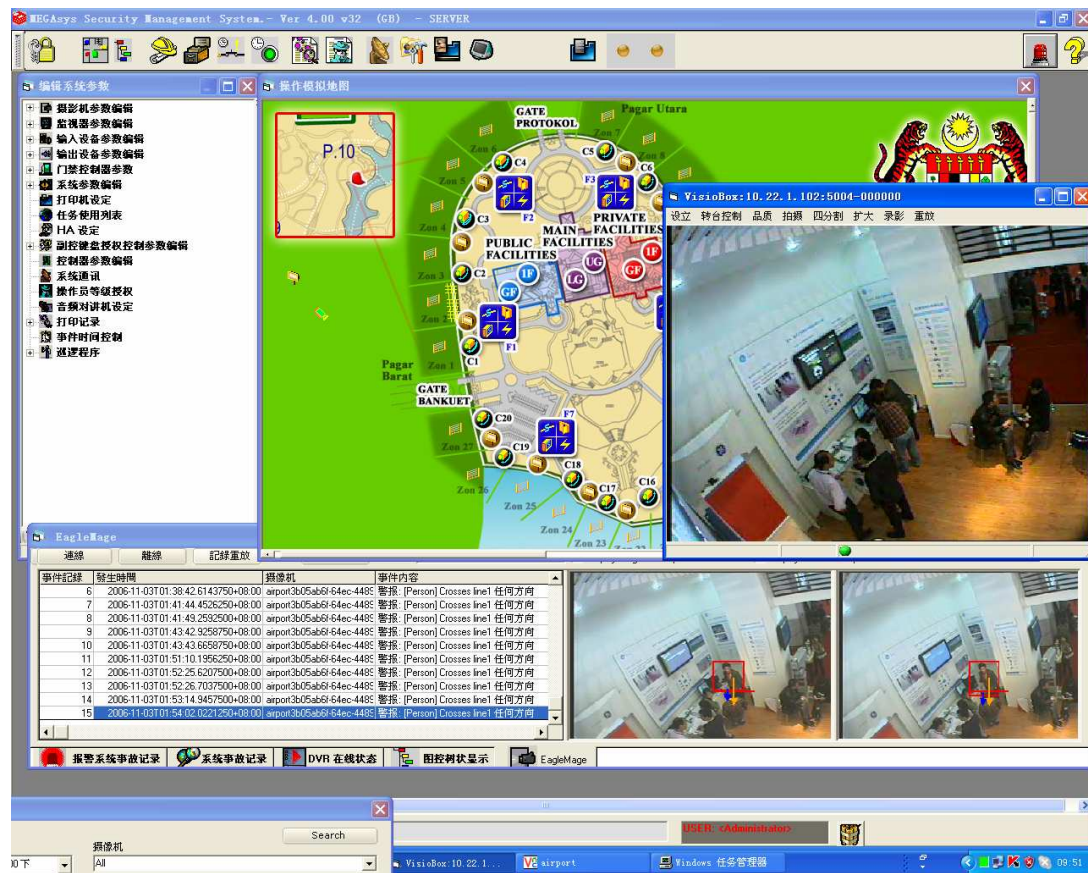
MEGAsys Security Management System - Ver 4.00 v32 (GB) - SERVER

编辑系统参数

摄影机参数编辑
监视器参数编辑
输入设备参数编辑
输出设备参数编辑
门禁控制器参数
系统参数编辑
打印机设定
任务使用列表
HA 设定
副控键盘授权控制参数编辑
控制器参数编辑
系统通讯
操作员等级授权
音频对讲机设定
打印记录
事件时间控制
巡逻程序

操作模拟地图

P.10

GATE PROTOKOL
Pagar Utara
Zon 7
Zon 6
Zon 5
Zon 4
Zon 3
Zon 2
Zon 1
C4
C5
C6
C3
C2
C1
F2
F3
F1
F7
MAIN FACILITIES
PRIVATE FACILITIES
PUBLIC FACILITIES
IF
GF
UG
LG
GF
IF
Pagar Barat
GATE BANKUET
C20
C19
C18
C17
C16
Zon 27
Zon 26
Zon 25
Zon 24
Zon 23

VisioBox:10.22.1.102:5004-000000
设立 转台控制 品质 拍摄 四分割 扩大 录影 重放

EagleMage
連線 離線 記錄重放

| 事件記錄 | 發生時間 | 攝像机 | 事件內容 |
|---|---|---|---|
| 6 | 2006-11-03T01:38:42.6143750+08:00 | airport3b05ab6f-64ec-4489 | 警报: [Person] Crosses line1 任何方向 |
| 7 | 2006-11-03T01:41:44.4526250+08:00 | airport3b05ab6f-64ec-4489 | 警报: [Person] Crosses line1 任何方向 |
| 8 | 2006-11-03T01:41:49.2592500+08:00 | airport3b05ab6f-64ec-4489 | 警报: [Person] Crosses line1 任何方向 |
| 9 | 2006-11-03T01:43:42.9258750+08:00 | airport3b05ab6f-64ec-4489 | 警报: [Person] Crosses line1 任何方向 |
| 10 | 2006-11-03T01:43:43.6658750+08:00 | airport3b05ab6f-64ec-4489 | 警报: [Person] Crosses line1 任何方向 |
| 11 | 2006-11-03T01:51:10.1956250+08:00 | airport3b05ab6f-64ec-4489 | 警报: [Person] Crosses line1 任何方向 |
| 12 | 2006-11-03T01:52:25.6207500+08:00 | airport3b05ab6f-64ec-4489 | 警报: [Person] Crosses line1 任何方向 |
| 13 | 2006-11-03T01:52:26.7037500+08:00 | airport3b05ab6f-64ec-4489 | 警报: [Person] Crosses line1 任何方向 |
| 14 | 2006-11-03T01:53:14.9457500+08:00 | airport3b05ab6f-64ec-4489 | 警报: [Person] Crosses line1 任何方向 |
| 15 | 2006-11-03T01:54:02.0221250+08:00 | airport3b05ab6f-64ec-4489 | 警报: [Person] Crosses line1 任何方向 |

报警系统事故记录 系统事故记录 DVR 在线状态 图控树状显示 EagleMage

Search
摄像机
All
0下
USER: <Administrator>
VisioBox:10.22.1...
airport
Windows 任务管理器
09:51